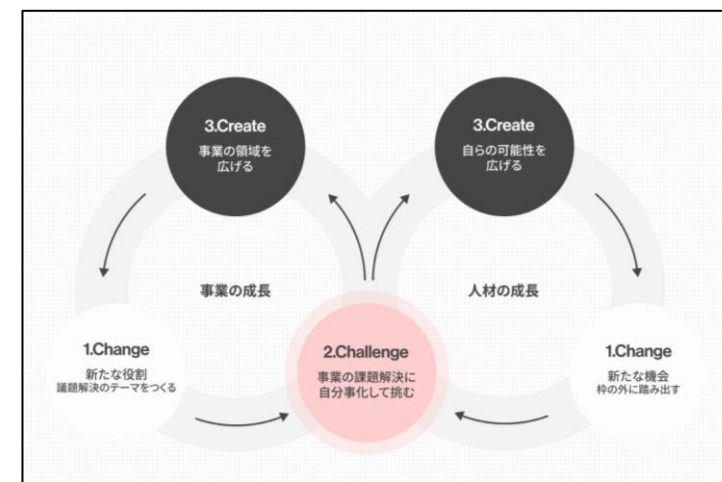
3.Create
事業の領域を
広げる

3.Create
自らの可能性を
広げる

事業の成長

人材の成長

1.Change
新たな役割
議題解決のテーマをつくる

2.Challenge
事業の課題解決に
自分事化して挑む

1.Change
新たな機会
枠の外に踏み出す